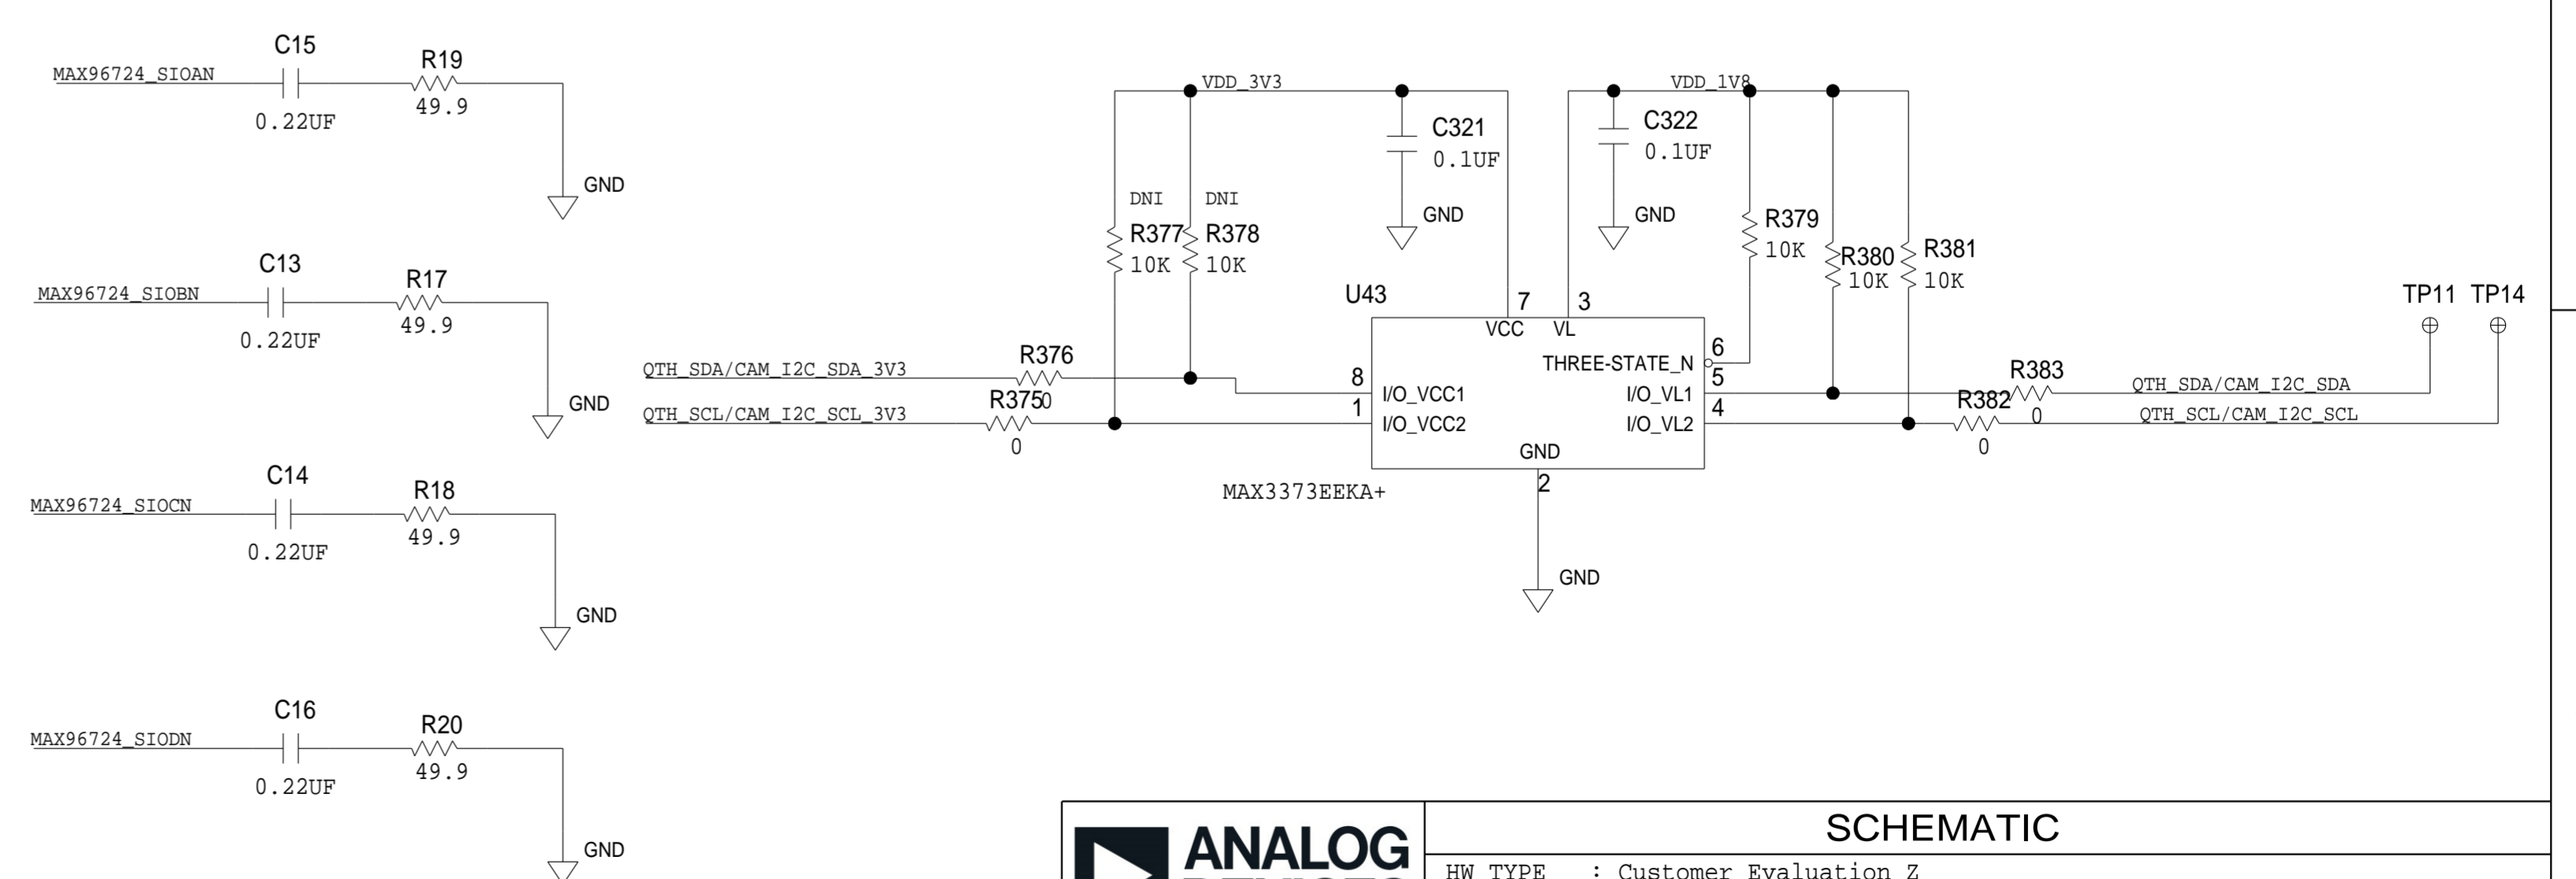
C15
MAX96724_SIOAN
R19
49.9
0.22UF
GND

C13
MAX96724_SIOBN
R17
49.9
0.22UF
GND

C14
MAX96724_SIOCN
R18
49.9
0.22UF
GND

C16
MAX96724_SIODN
R20
49.9
0.22UF
GND

VDD_3V3
C321
0.1UF
GND
DNI
DNI
R377
10K
R378
10K
VDD_1V8
C322
0.1UF
GND
R379
10K
R380
10K
R381
10K
U43
7
3
VCC
VL
THREE-STATE_N
6
QTH_SDA/CAM_I2C_SDA_3V3
R376
8
I/O_VCC1
I/O_VL1
5
R383
QTH_SDA/CAM_I2C_SDA
TP11
TP14
QTH_SCL/CAM_I2C_SCL_3V3
R375
0
1
I/O_VCC2
I/O_VL2
4
R382
0
QTH_SCL/CAM_I2C_SCL
0
GND
0
2
MAX3373EEKA+
GND

ANALOG
SCHEMATIC
HW TYPE : Customer Evaluation Z